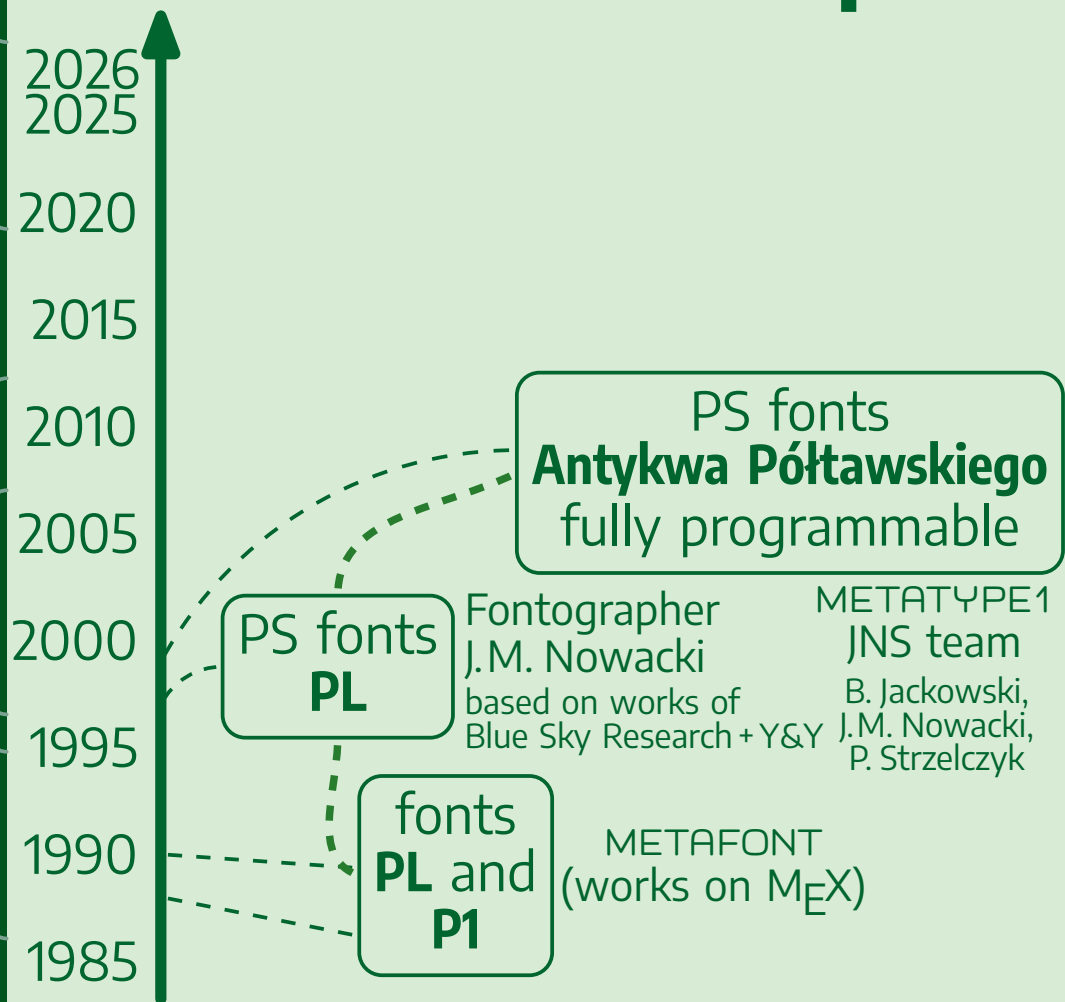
2026
2025
2020
2015
2010
2005
2000
1995
1990
1985

PS fonts
**Antykwa Półtawskiego**
fully programmable

PS fonts
**PL**

Fontographer
J.M. Nowacki
based on works of
Blue Sky Research + Y&Y

METATYPE1
JNS team
B. Jackowski,
J.M. Nowacki,
P. Strzelczyk

fonts
**PL** and
**P1**

METAFONT
(works on M$_E$X)